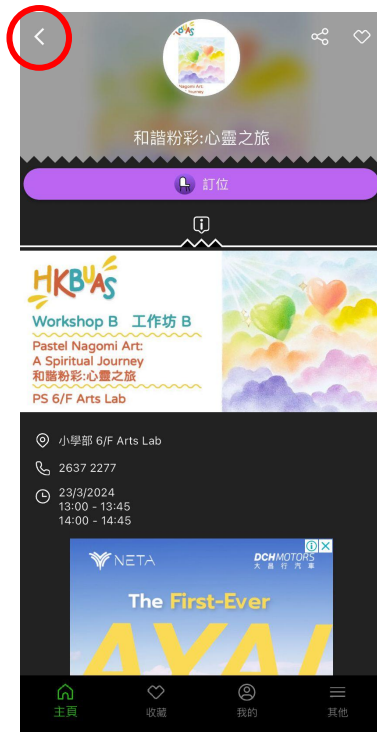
HKBUAS
Nagomi Art Journey

和諧粉彩:心靈之旅

訂位

HKBUAS
Workshop B 工作坊 B
Pastel Nagomi Art:
A Spiritual Journey
和諧粉彩:心靈之旅
PS 6/F Arts Lab

小學部 6/F Arts Lab

2637 2277

23/3/2024
13:00 - 13:45
14:00 - 14:45

NETA
DCH MOTORS
大昌行汽車
The First-Ever
AYA

主頁
收藏
我的
其他